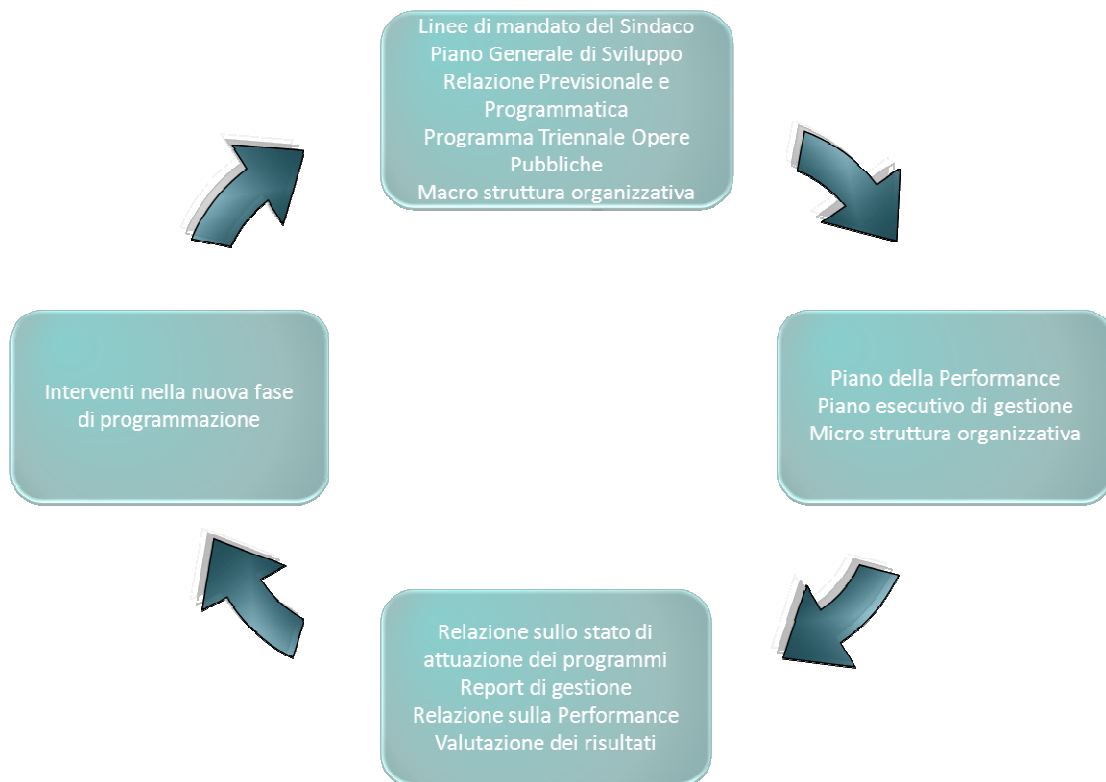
Linee di mandato del Sindaco
Piano Generale di Sviluppo
Relazione Previsionale e Programmatica
Programma Triennale Opere Pubbliche
Macro struttura organizzativa

Piano della Performance
Piano esecutivo di gestione
Micro struttura organizzativa

Relazione sullo stato di attuazione dei programmi
Report di gestione
Relazione sulla Performance
Valutazione dei risultati

Interventi nella nuova fase di programmazione